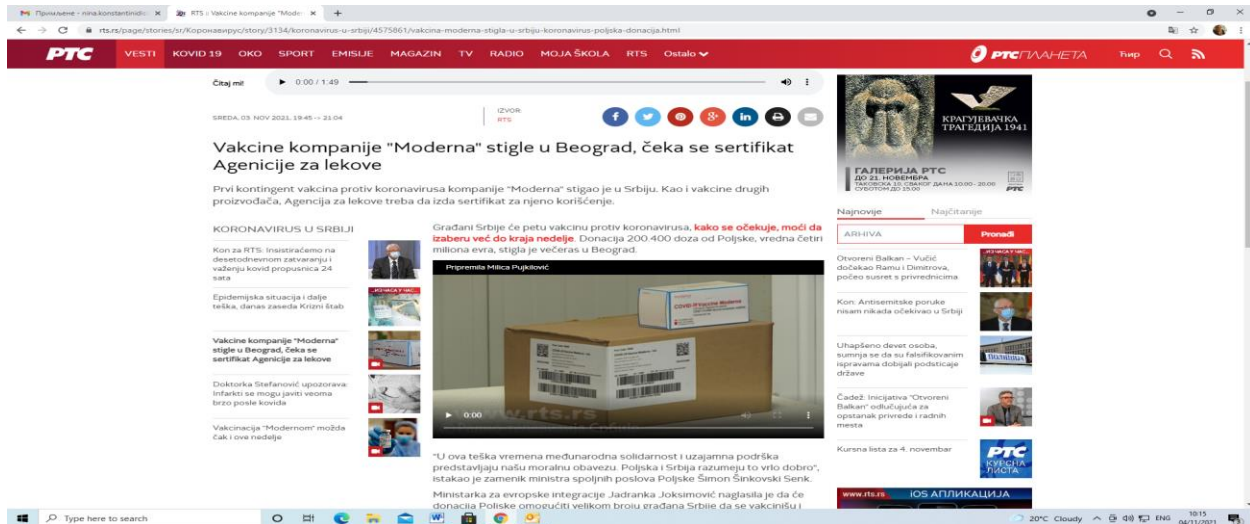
M Примљене - nina.konstantinidi × RTS :: Vakcine kompanije "Mode × +

rts.rs/page/stories/sr/Коронавирус/story/3134/koronavirus-u-srbiji/4575861/vakcina-moderna-stigla-u-srbiju-koronavirus-poljska-donacija.html

РТС VESTI KOVID 19 OKO SPORT EMISIJE MAGAZIN TV RADIO MOJA ŠKOLA RTS Ostalo

РТС ПЛАНЕТА Ћир

Čitaj mi! 0:00 / 1:49

SREDA, 03. NOV 2021, 19:45 -> 21:04

IZVOR: RTS

Vakcine kompanije "Moderna" stigle u Beograd, čeka se sertifikat Agencije za lekove

Prvi kontingent vakcina protiv koronavirusa kompanije "Moderna" stigao je u Srbiju. Kao i vakcine drugih proizvođača, Agencija za lekove treba da izda sertifikat za njeno korišćenje.

KORONAVIRUS U SRBIJI

Kon za RTS: Insistiraćemo na desetodnevnom zatvaranju i važenju kovid propusnica 24 sata

Epidemijska situacija i dalje teška, danas zaseda Krizni štab

Vakcine kompanije "Moderna" stigle u Beograd, čeka se sertifikat Agencije za lekove

Doktorka Stefanović upozorava: Infarkti se mogu javiti veoma brzo posle kovida

Vakcinacija "Modernom" možda čak i ove nedelje

Građani Srbije će petu vakcinu protiv koronavirusa, kako se očekuje, moći da izaberu već do kraja nedelje. Donacija 200 400 doza od Poljske, vredna četiri miliona evra, stigla je večeras u Beograd.

Pripremila Milica Pujkilović

0:00

"U ova teška vremena međunarodna solidarnost i uzajamna podrška predstavljaju našu moralnu obavezu. Poljska i Srbija razumeju to vrlo dobro", istakao je zamenik ministra spoljnih poslova Poljske Šimon Šinkovski Senk.

Ministarka za evropske integracije Jadranka Joksimović naglasila je da će donacija Poljske omogućiti velikom broju građana Srbije da se vakcinišu i

КРАГУЈЕВАЧКА ТРАГЕДИЈА 1941

ГАЛЕРИЈА РТС
ДО 21. НОВЕМБРА
ТАКОВСКА 10, СВАКОГ ДАНА 10:00 - 20:00
СУБОТОМ ДО 15:00

Najnovije Najčitanije

ARHIVA Pronađi

Otvoreni Balkan – Vučić dočekao Ramu i Dimitrova, počeo susret s privrednicima

Kon: Antisemitske poruke nisam nikada očekivao u Srbiji

Uhapšeno devet osoba, sumnja se da su falsifikovanim ispravama dobijali podsticaje države

Čadež: Inicijativa "Otvoreni Balkan" odlučujuća za opstanak privrede i radnih mesta

Kursna lista za 4. novembar

РТС КУРСНА ЛИСТА

www.rts.rs iOS АПЛИКАЦИЈА

Type here to search

20°C Cloudy ENG 10:15 04/11/2021